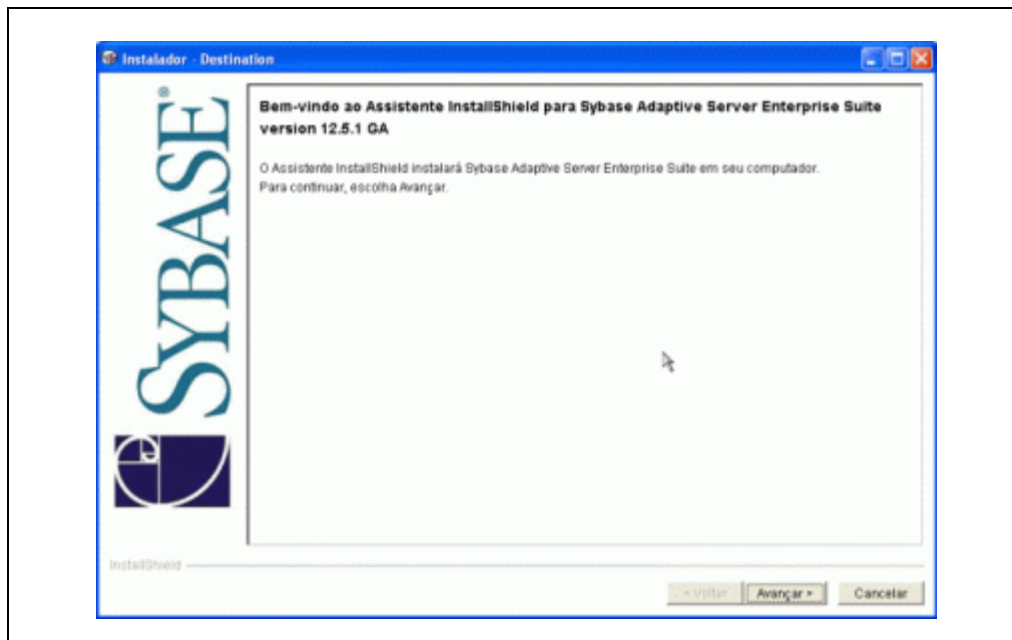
Instalador - Destination

SYBASE®

Bem-vindo ao Assistente InstallShield para Sybase Adaptive Server Enterprise Suite version 12.5.1 GA

O Assistente InstallShield instalará Sybase Adaptive Server Enterprise Suite em seu computador.
Para continuar, escolha Avançar.

InstallShield

< Voltar | Avançar > | Cancelar